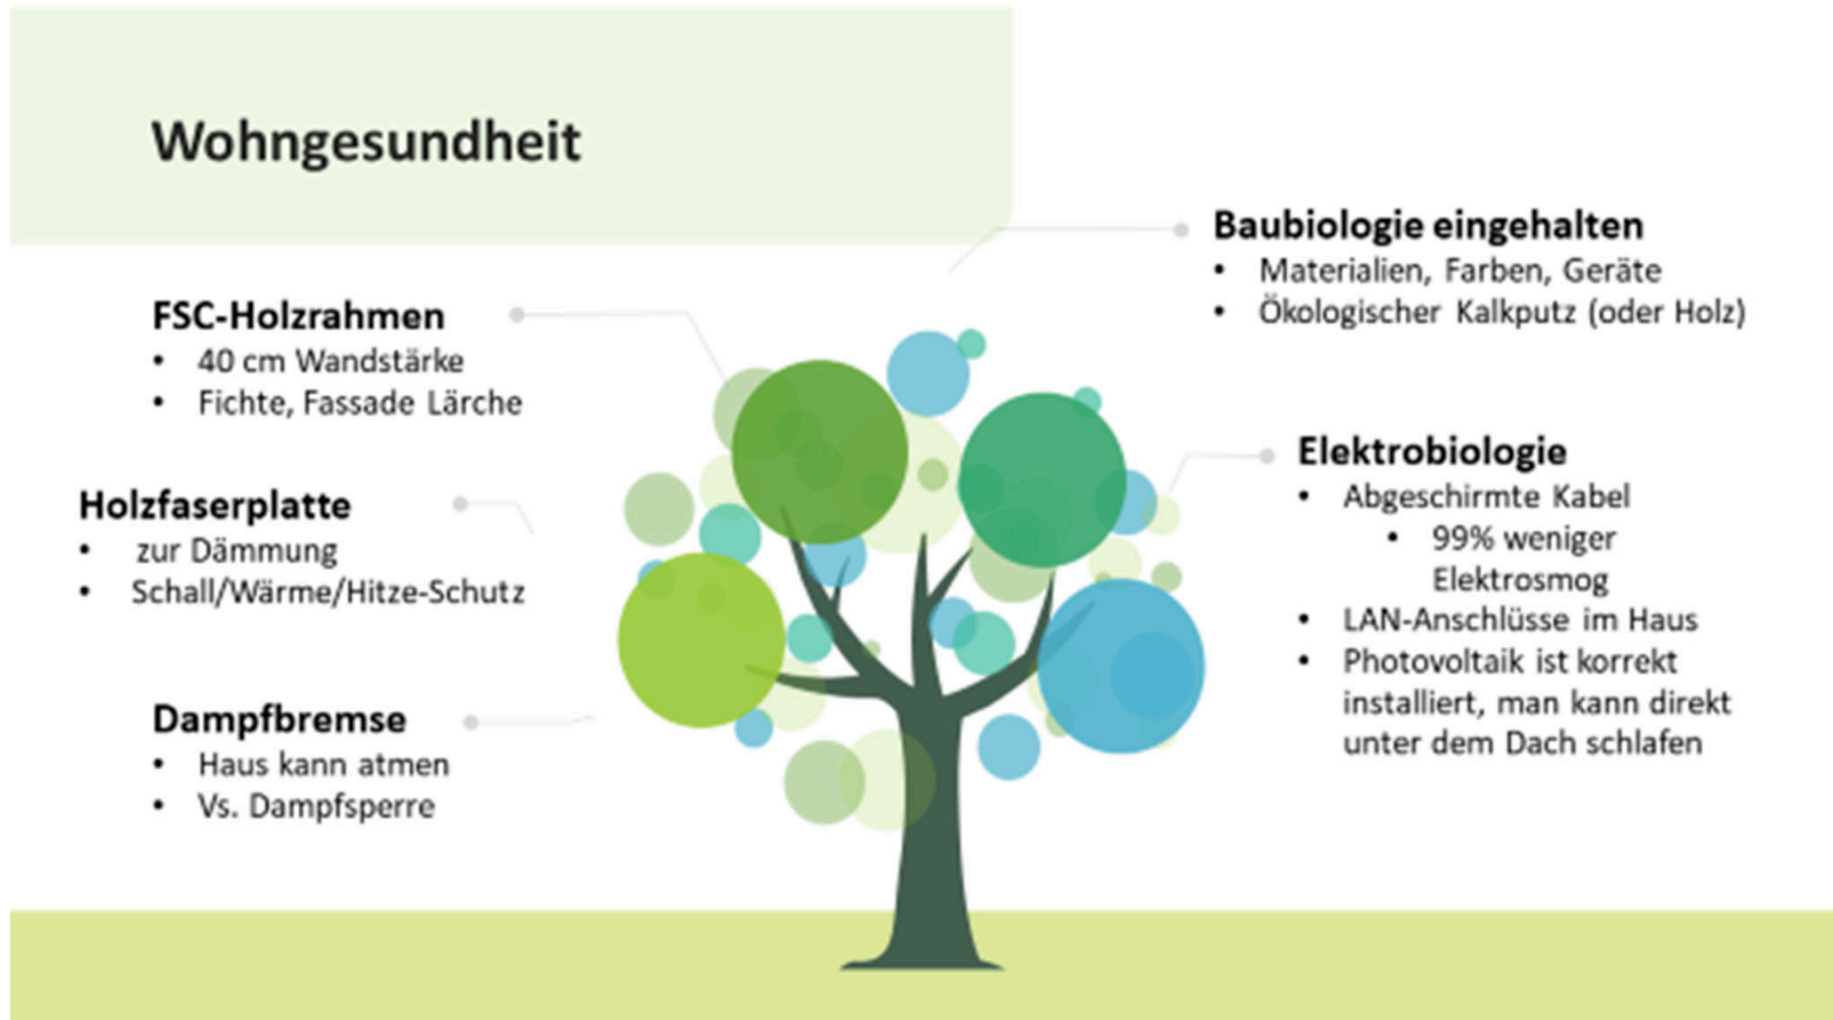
Wohngesundheit

FSC-Holzrahmen
- 40 cm Wandstärke
- Fichte, Fassade Lärche

Holzfaserplatte
- zur Dämmung
- Schall/Wärme/Hitze-Schutz

Dampfbremse
- Haus kann atmen
- Vs. Dampfsperre

Baubiologie eingehalten
- Materialien, Farben, Geräte
- Ökologischer Kalkputz (oder Holz)

Elektrobiologie
- Abgeschirmte Kabel
  - 99% weniger Elektrosmog
- LAN-Anschlüsse im Haus
- Photovoltaik ist korrekt installiert, man kann direkt unter dem Dach schlafen